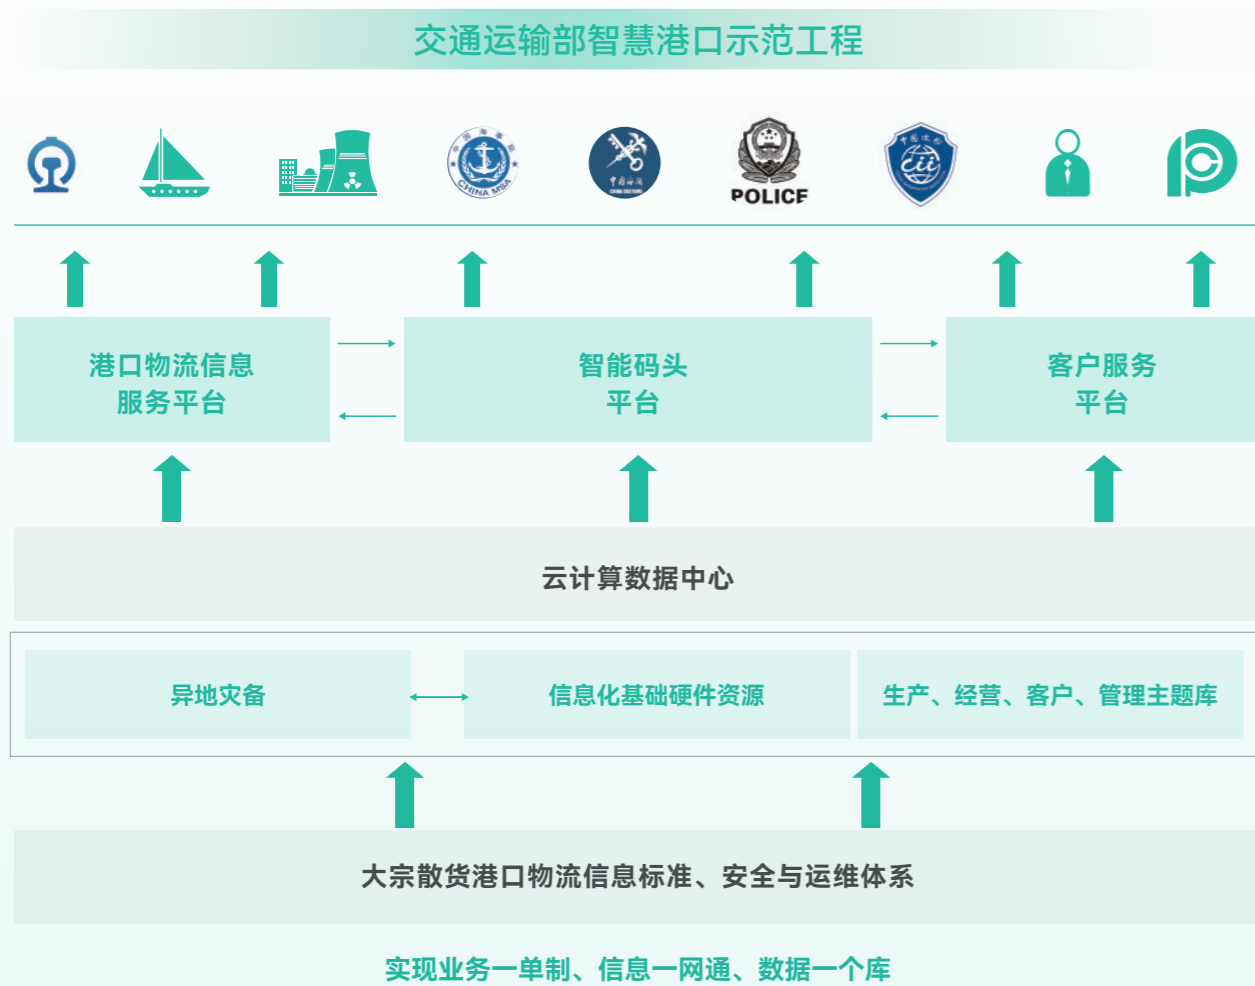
交通运输部智慧港口示范工程

CHINA MSA

POLICE

港口物流信息服务平台

智能码头平台

客户服务平台

云计算数据中心

异地灾备

信息化基础硬件资源

生产、经营、客户、管理主题库

大宗散货港口物流信息标准、安全与运维体系

实现业务一单制、信息一网通、数据一个库